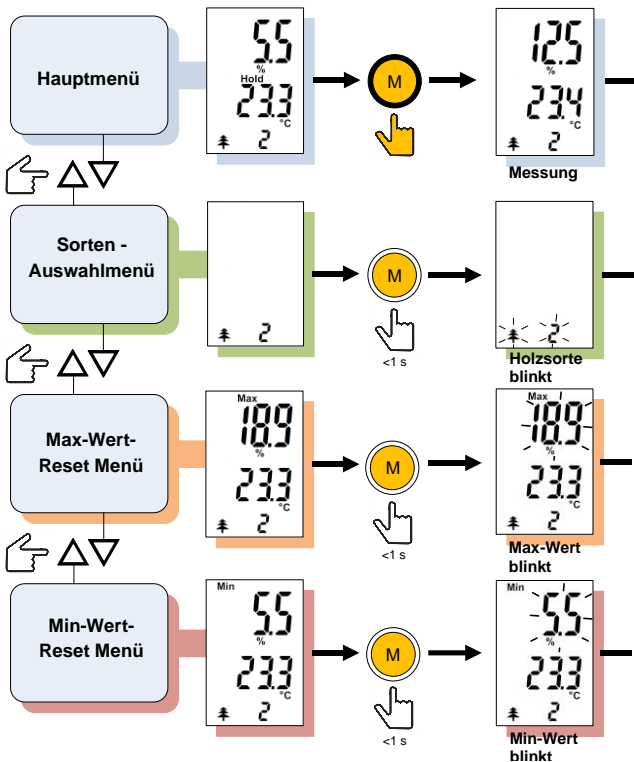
Hauptmenü

5.5
%
Hold
23.3
°C
2

M

12.5
%
23.4
°C
2
Messung

Sorten - Auswahlmenü

2

M
<1 s

2
Holzsorte blinkt

Max-Wert-Reset Menü

Max
18.9
%
23.3
°C
2

M
<1 s

Max
18.9
%
23.3
°C
2
Max-Wert blinkt

Min-Wert-Reset Menü

Min
5.5
%
23.3
°C
2

M
<1 s

Min
5.5
%
23.3
°C
2
Min-Wert blinkt